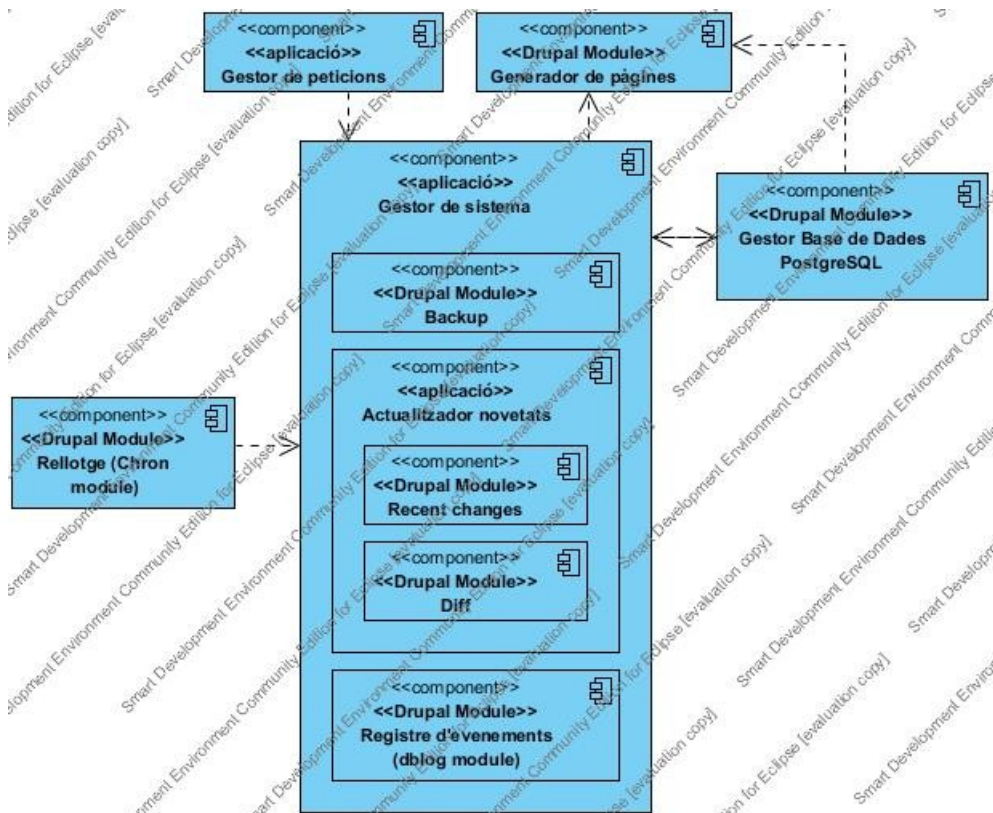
<<component>>
<<aplicació>>
Gestor de peticions

<<component>>
<<Drupal Module>>
Generador de pàgines

<<component>>
<<aplicació>>
Gestor de sistema

<<component>>
<<Drupal Module>>
Gestor Base de Dades PostgreSQL

<<component>>
<<Drupal Module>>
Backup

<<component>>
<<aplicació>>
Actualitzador novetats

<<component>>
<<Drupal Module>>
Rellotge (Chron module)

<<component>>
<<Drupal Module>>
Recent changes

<<component>>
<<Drupal Module>>
Diff

<<component>>
<<Drupal Module>>
Registre d'evenements (dblog module)

Smart Development Environment Community Edition for Eclipse [evaluation copy]